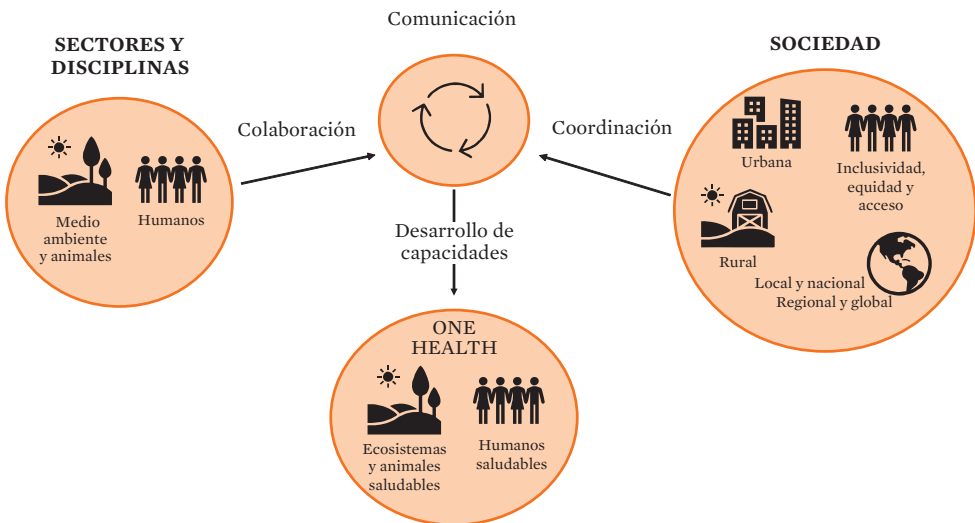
Comunicación

SECTORES Y DISCIPLINAS

Medio ambiente y animales

Humanos

Colaboración

Coordinación

SOCIEDAD

Urbana

Inclusividad, equidad y acceso

Rural

Local y nacional
Regional y global

Desarrollo de capacidades

ONE HEALTH

Ecosistemas y animales saludables

Humanos saludables